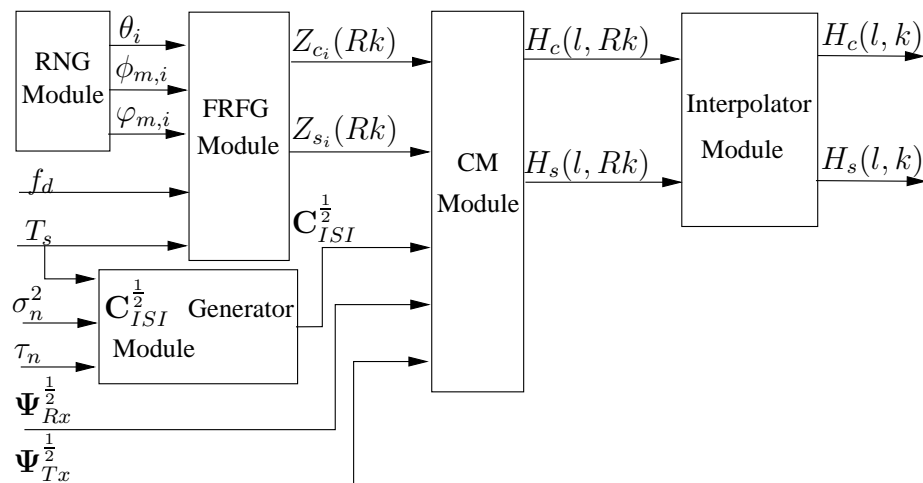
RNG Module

$\theta_i$

$\phi_{m,i}$

$\varphi_{m,i}$

FRFG Module

$Z_{c_i}(Rk)$

$Z_{s_i}(Rk)$

CM Module

$H_c(l, Rk)$

$H_s(l, Rk)$

Interpolator Module

$H_c(l, k)$

$H_s(l, k)$

$f_d$

$T_s$

$\mathbf{C}_{ISI}^{\frac{1}{2}}$

$\sigma_n^2$

$\mathbf{C}_{ISI}^{\frac{1}{2}}$ Generator Module

$\tau_n$

$\mathbf{\Psi}_{Rx}^{\frac{1}{2}}$

$\mathbf{\Psi}_{Tx}^{\frac{1}{2}}$